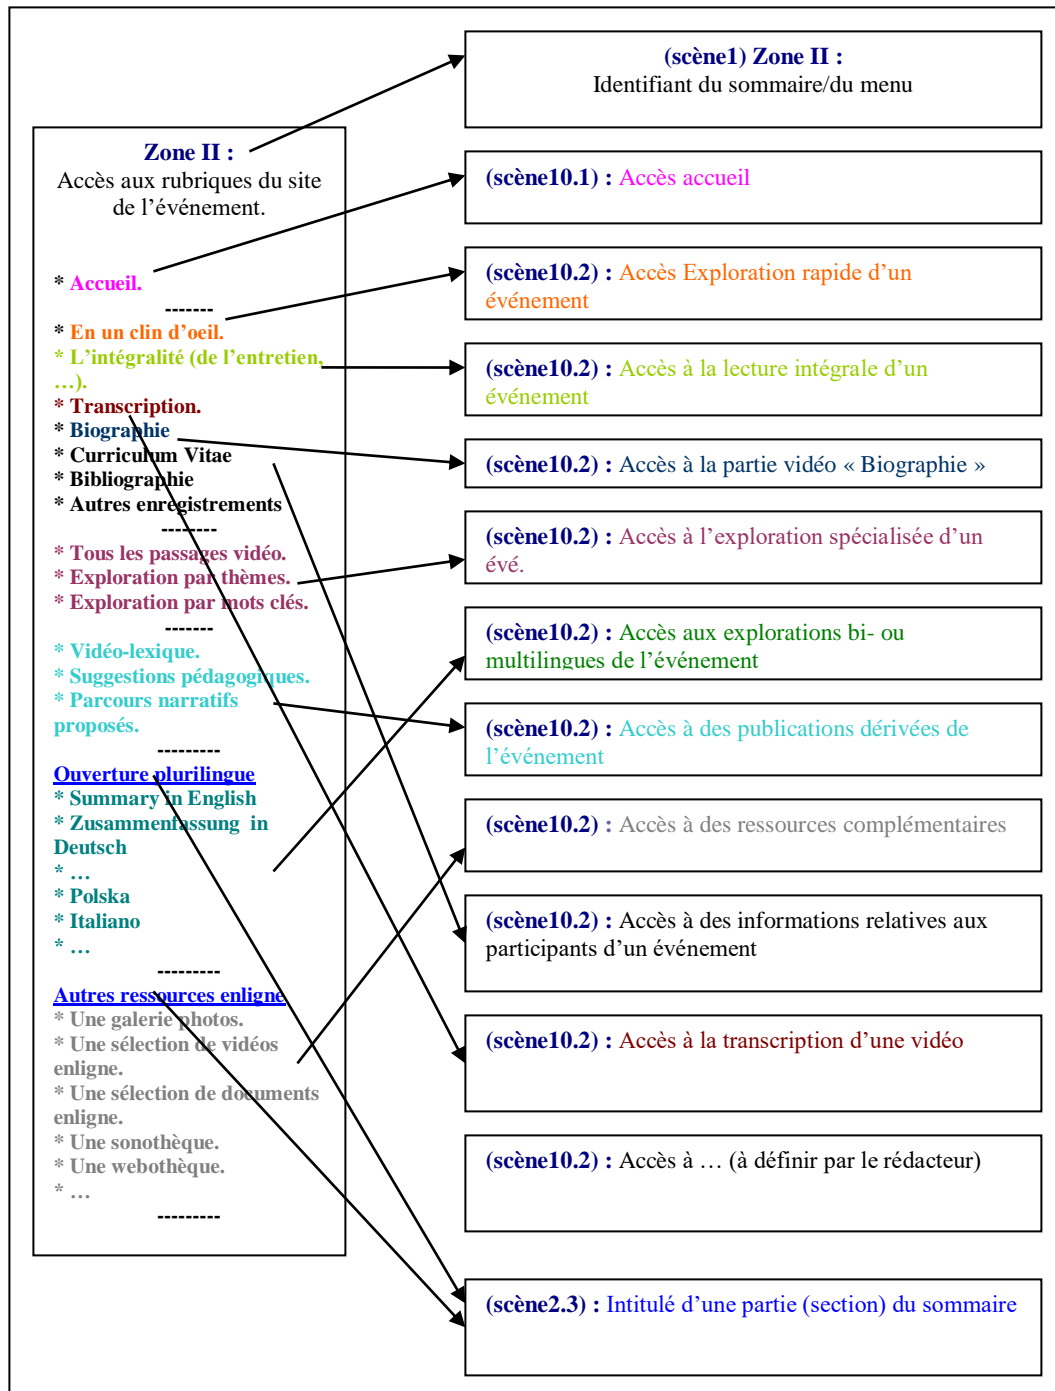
**Zone II :**
Accès aux rubriques du site de l'événement.

* **Accueil.**
-------
* **En un clin d'oeil.**
* **L'intégralité (de l'entretien, …).**
* **Transcription.**
* **Biographie**
* **Curriculum Vitae**
* **Bibliographie**
* **Autres enregistrements**
--------
* **Tous les passages vidéo.**
* **Exploration par thèmes.**
* **Exploration par mots clés.**
-------
* **Vidéo-lexique.**
* **Suggestions pédagogiques.**
* **Parcours narratifs proposés.**
---------
**Ouverture plurilingue**
* **Summary in English**
* **Zusammenfassung in Deutsch**
* **…**
* **Polska**
* **Italiano**
* **…**
---------
**Autres ressources enligne**
* **Une galerie photos.**
* **Une sélection de vidéos enligne.**
* **Une sélection de documents enligne.**
* **Une sonothèque.**
* **Une webothèque.**
* **…**
---------

**(scène1) Zone II :**
Identifiant du sommaire/du menu

**(scène10.1) :** Accès accueil

**(scène10.2) :** Accès Exploration rapide d'un événement

**(scène10.2) :** Accès à la lecture intégrale d'un événement

**(scène10.2) :** Accès à la partie vidéo « Biographie »

**(scène10.2) :** Accès à l'exploration spécialisée d'un évé.

**(scène10.2) :** Accès aux explorations bi- ou multilingues de l'événement

**(scène10.2) :** Accès à des publications dérivées de l'événement

**(scène10.2) :** Accès à des ressources complémentaires

**(scène10.2) :** Accès à des informations relatives aux participants d'un événement

**(scène10.2) :** Accès à la transcription d'une vidéo

**(scène10.2) :** Accès à … (à définir par le rédacteur)

**(scène2.3) :** Intitulé d'une partie (section) du sommaire